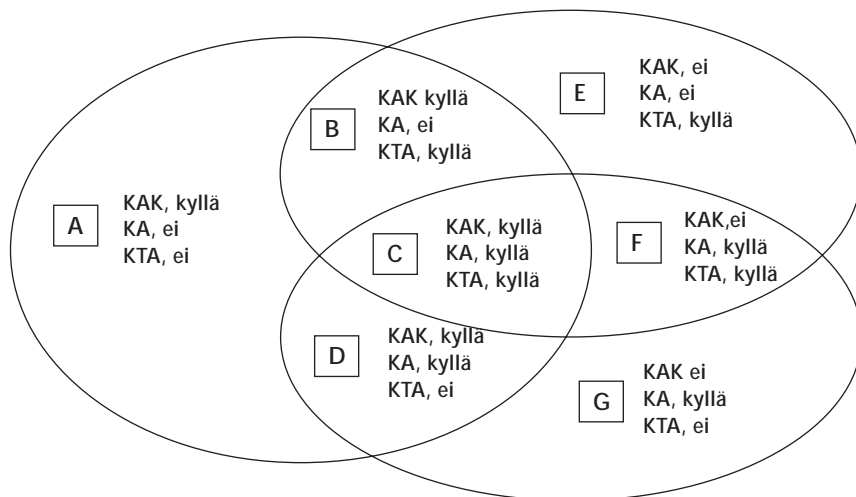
A
KAK, kyllä
KA, ei
KTA, ei

B
KAK kyllä
KA, ei
KTA, kyllä

E
KAK, ei
KA, ei
KTA, kyllä

C
KAK, kyllä
KA, kyllä
KTA, kyllä

F
KAK,ei
KA, kyllä
KTA, kyllä

D
KAK, kyllä
KA, kyllä
KTA, ei

G
KAK ei
KA, kyllä
KTA, ei